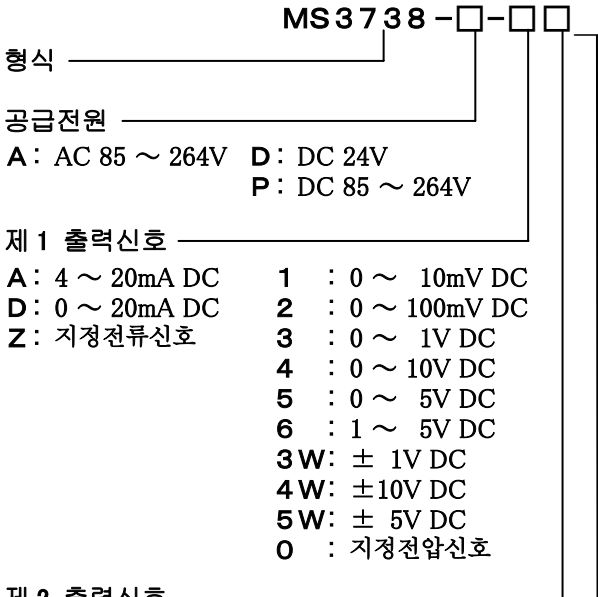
MS3738-□-□□

형식

공급전원
A: AC 85 ～ 264V D: DC 24V
P: DC 85 ～ 264V

제 1 출력신호
A: 4 ～ 20mA DC
D: 0 ～ 20mA DC
Z: 지정전류신호

1 : 0 ～ 10mV DC
2 : 0 ～ 100mV DC
3 : 0 ～ 1V DC
4 : 0 ～ 10V DC
5 : 0 ～ 5V DC
6 : 1 ～ 5V DC
3W: ± 1V DC
4W: ±10V DC
5W: ± 5V DC
0 : 지정전압신호

제 2 출력신호